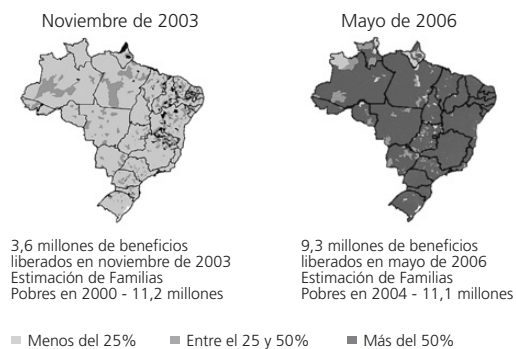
Noviembre de 2003

Mayo de 2006

3,6 millones de beneficios liberados en noviembre de 2003 Estimación de Familias Pobres en 2000 - 11,2 millones

9,3 millones de beneficios liberados en mayo de 2006 Estimación de Familias Pobres en 2004 - 11,1 millones

Menos del 25%

Entre el 25 y 50%

Más del 50%